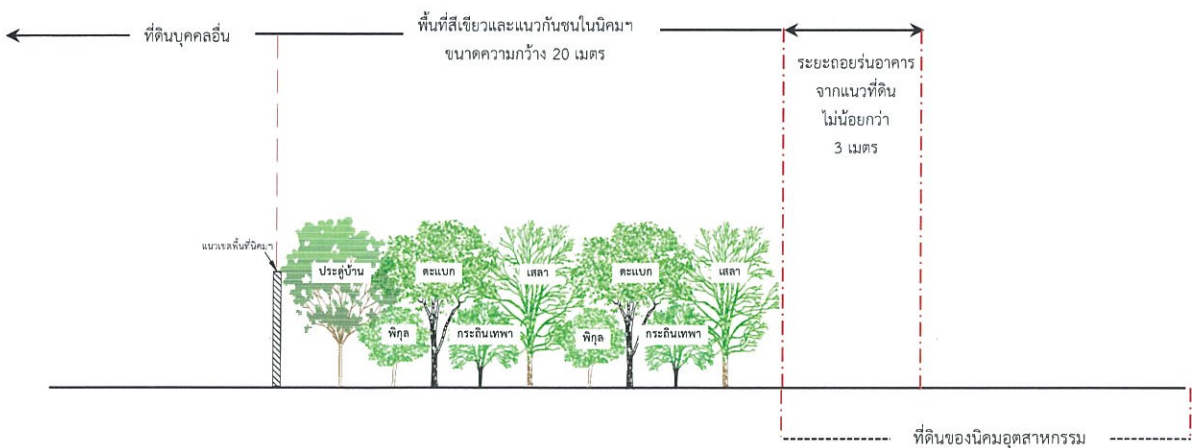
ที่ดินบุคคลอื่น

พื้นที่สีเขียวและแนวกันชนในนิคมฯ ขนาดความกว้าง 20 เมตร

ระยะถอยร่นอาคาร จากแนวที่ดิน ไม่น้อยกว่า 3 เมตร

แนวเขตพื้นที่นิคมฯ

ประดู่บ้าน

ตะแบก

เสลา

ตะแบก

เสลา

พิกุล

กระถินเทพา

พิกุล

กระถินเทพา

ที่ดินของนิคมอุตสาหกรรม